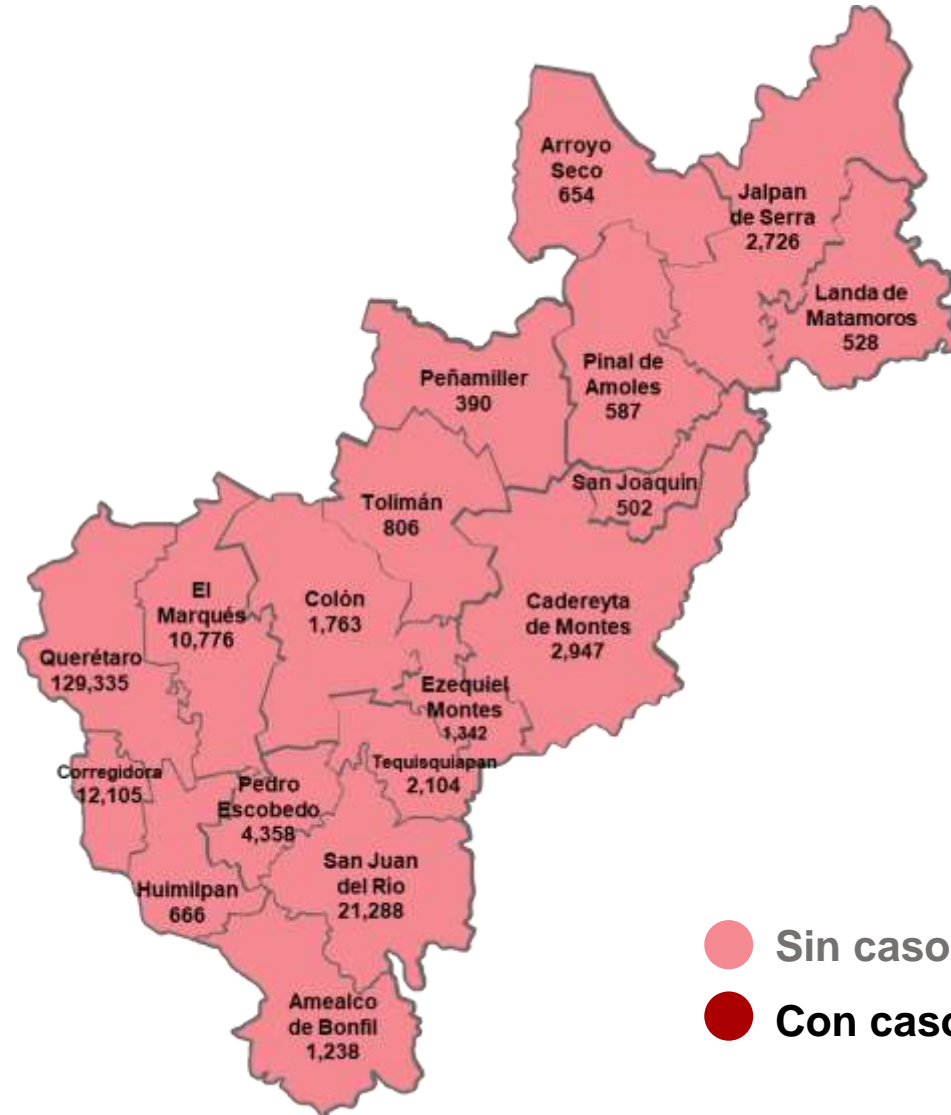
Arroyo Seco 654

Jalpan de Serra 2,726

Landa de Matamoros 528

Peñamiller 390

Pinal de Amoles 587

San Joaquin 502

Tolimán 806

El Marqués 10,776

Colón 1,763

Cadereyta de Montes 2,947

Querétaro 129,335

Ezequiel Montes 1,342

Corregidora 12,105

Tequisquiapan 2,104

Pedro Escobedo 4,358

San Juan del Rio 21,288

Huimilpan 666

Amealco de Bonfil 1,238

Sin caso

Con caso